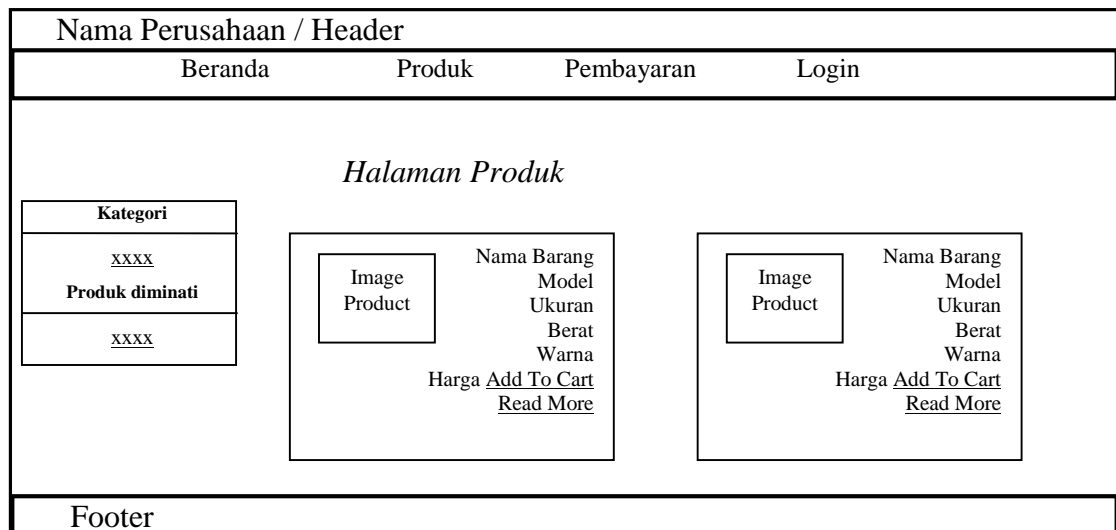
Nama Perusahaan / Header

Beranda Produk Pembayaran Login

*Halaman Produk*

**Kategori**

xxxx

**Produk diminati**

xxxx

Image Product

Nama Barang
Model
Ukuran
Berat
Warna
Harga Add To Cart
Read More

Image Product

Nama Barang
Model
Ukuran
Berat
Warna
Harga Add To Cart
Read More

Footer